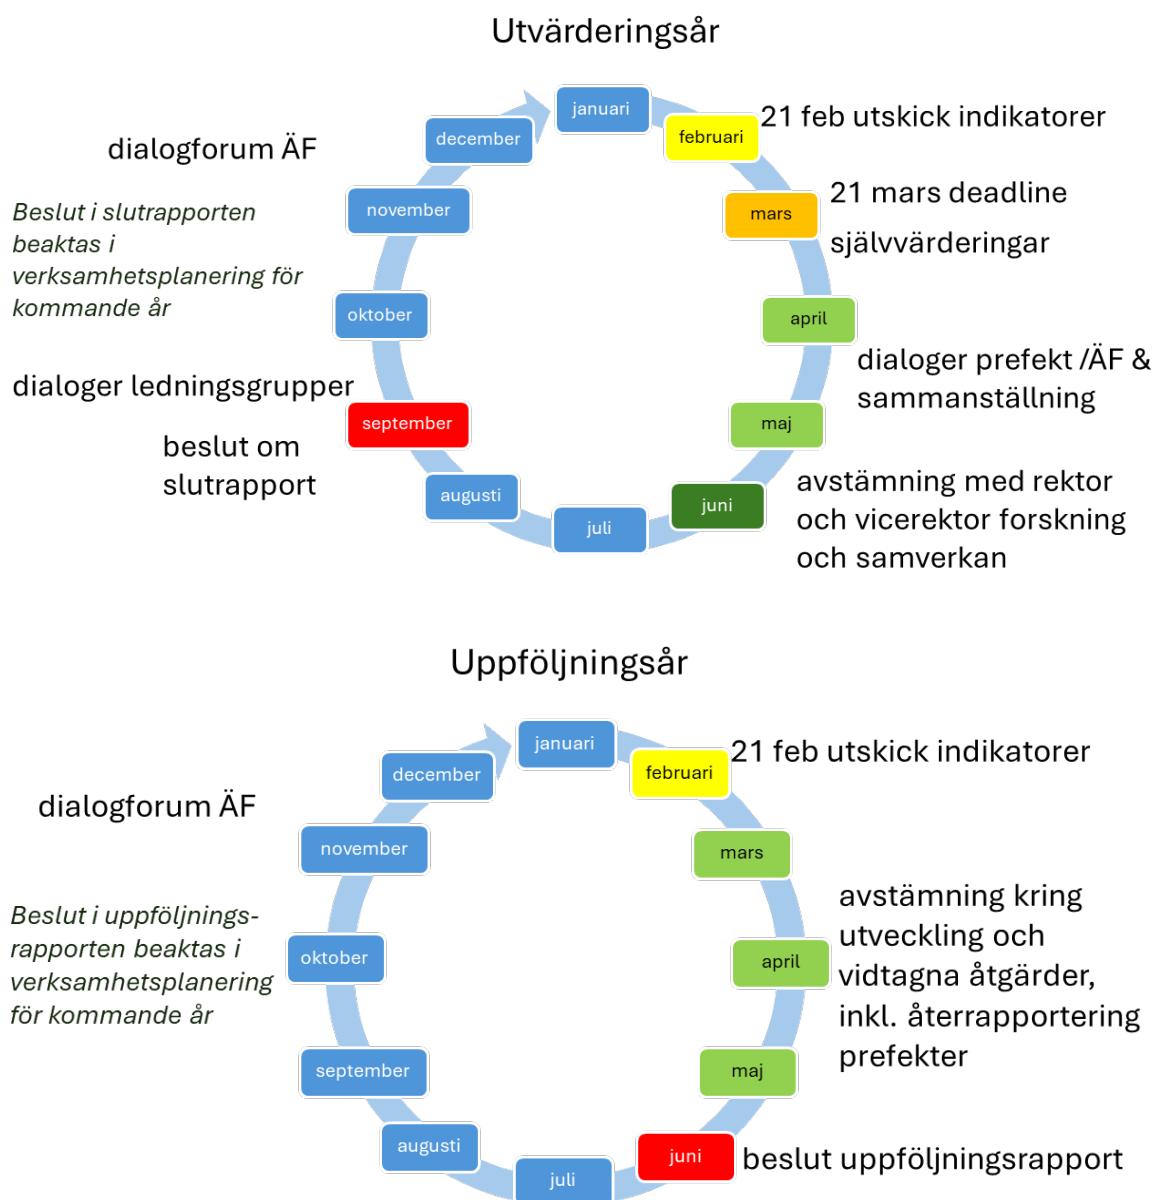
Utvärderingsår

januari
februari
21 feb utskick indikatorer
mars
21 mars deadline självvärderingar
april
dialoger prefekt /ÄF & sammanställning
maj
juni
avstämning med rektor och vicerektor forskning och samverkan
juli
augusti
september
beslut om slutrapport
dialoger ledningsgrupper
oktober
november
december
dialogforum ÄF

*Beslut i slutrapporten beaktas i verksamhetsplanering för kommande år*

Uppföljningsår

januari
februari
21 feb utskick indikatorer
mars
april
maj
avstämning kring utveckling och vidtagna åtgärder, inkl. återrapportering prefekter
juni
beslut uppföljningsrapport
juli
augusti
september
oktober
november
december
dialogforum ÄF

*Beslut i uppföljningsrapporten beaktas i verksamhetsplanering för kommande år*